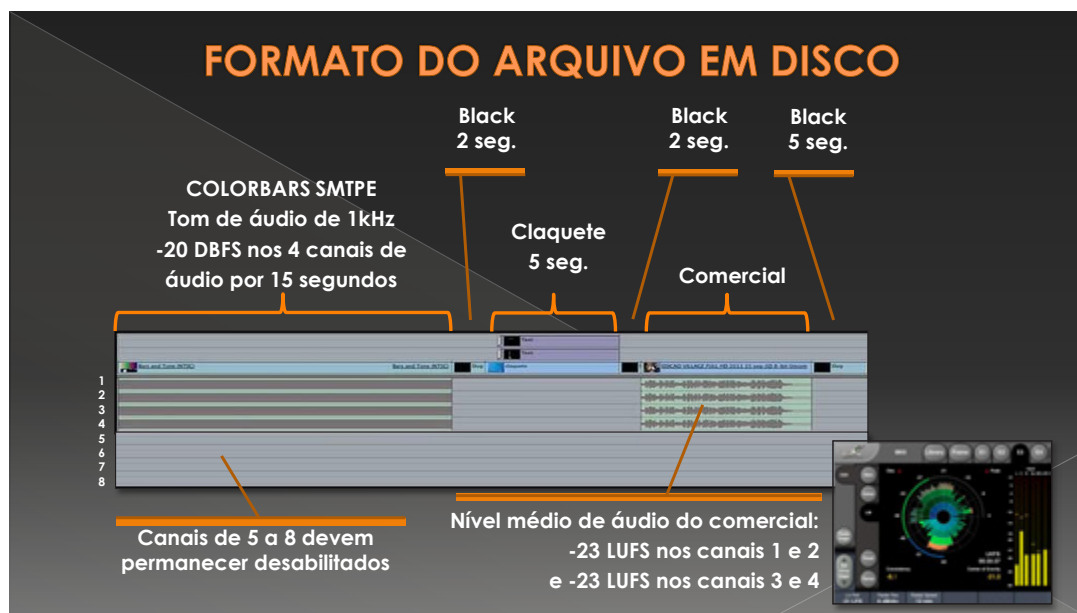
FORMATO DO ARQUIVO EM DISCO

Black
2 seg.

Black
2 seg.

Black
5 seg.

COLORBARS SMTPE
Tom de áudio de 1kHz
-20 DBFS nos 4 canais de áudio por 15 segundos

Claquete
5 seg.

Comercial

Bars and Tone (NTSC)

Bars and Tone (NTSC)

claquete

1
2
3
4
5
6
7
8

Canais de 5 a 8 devem permanecer desabilitados

Nível médio de áudio do comercial:
-23 LUFS nos canais 1 e 2
e -23 LUFS nos canais 3 e 4